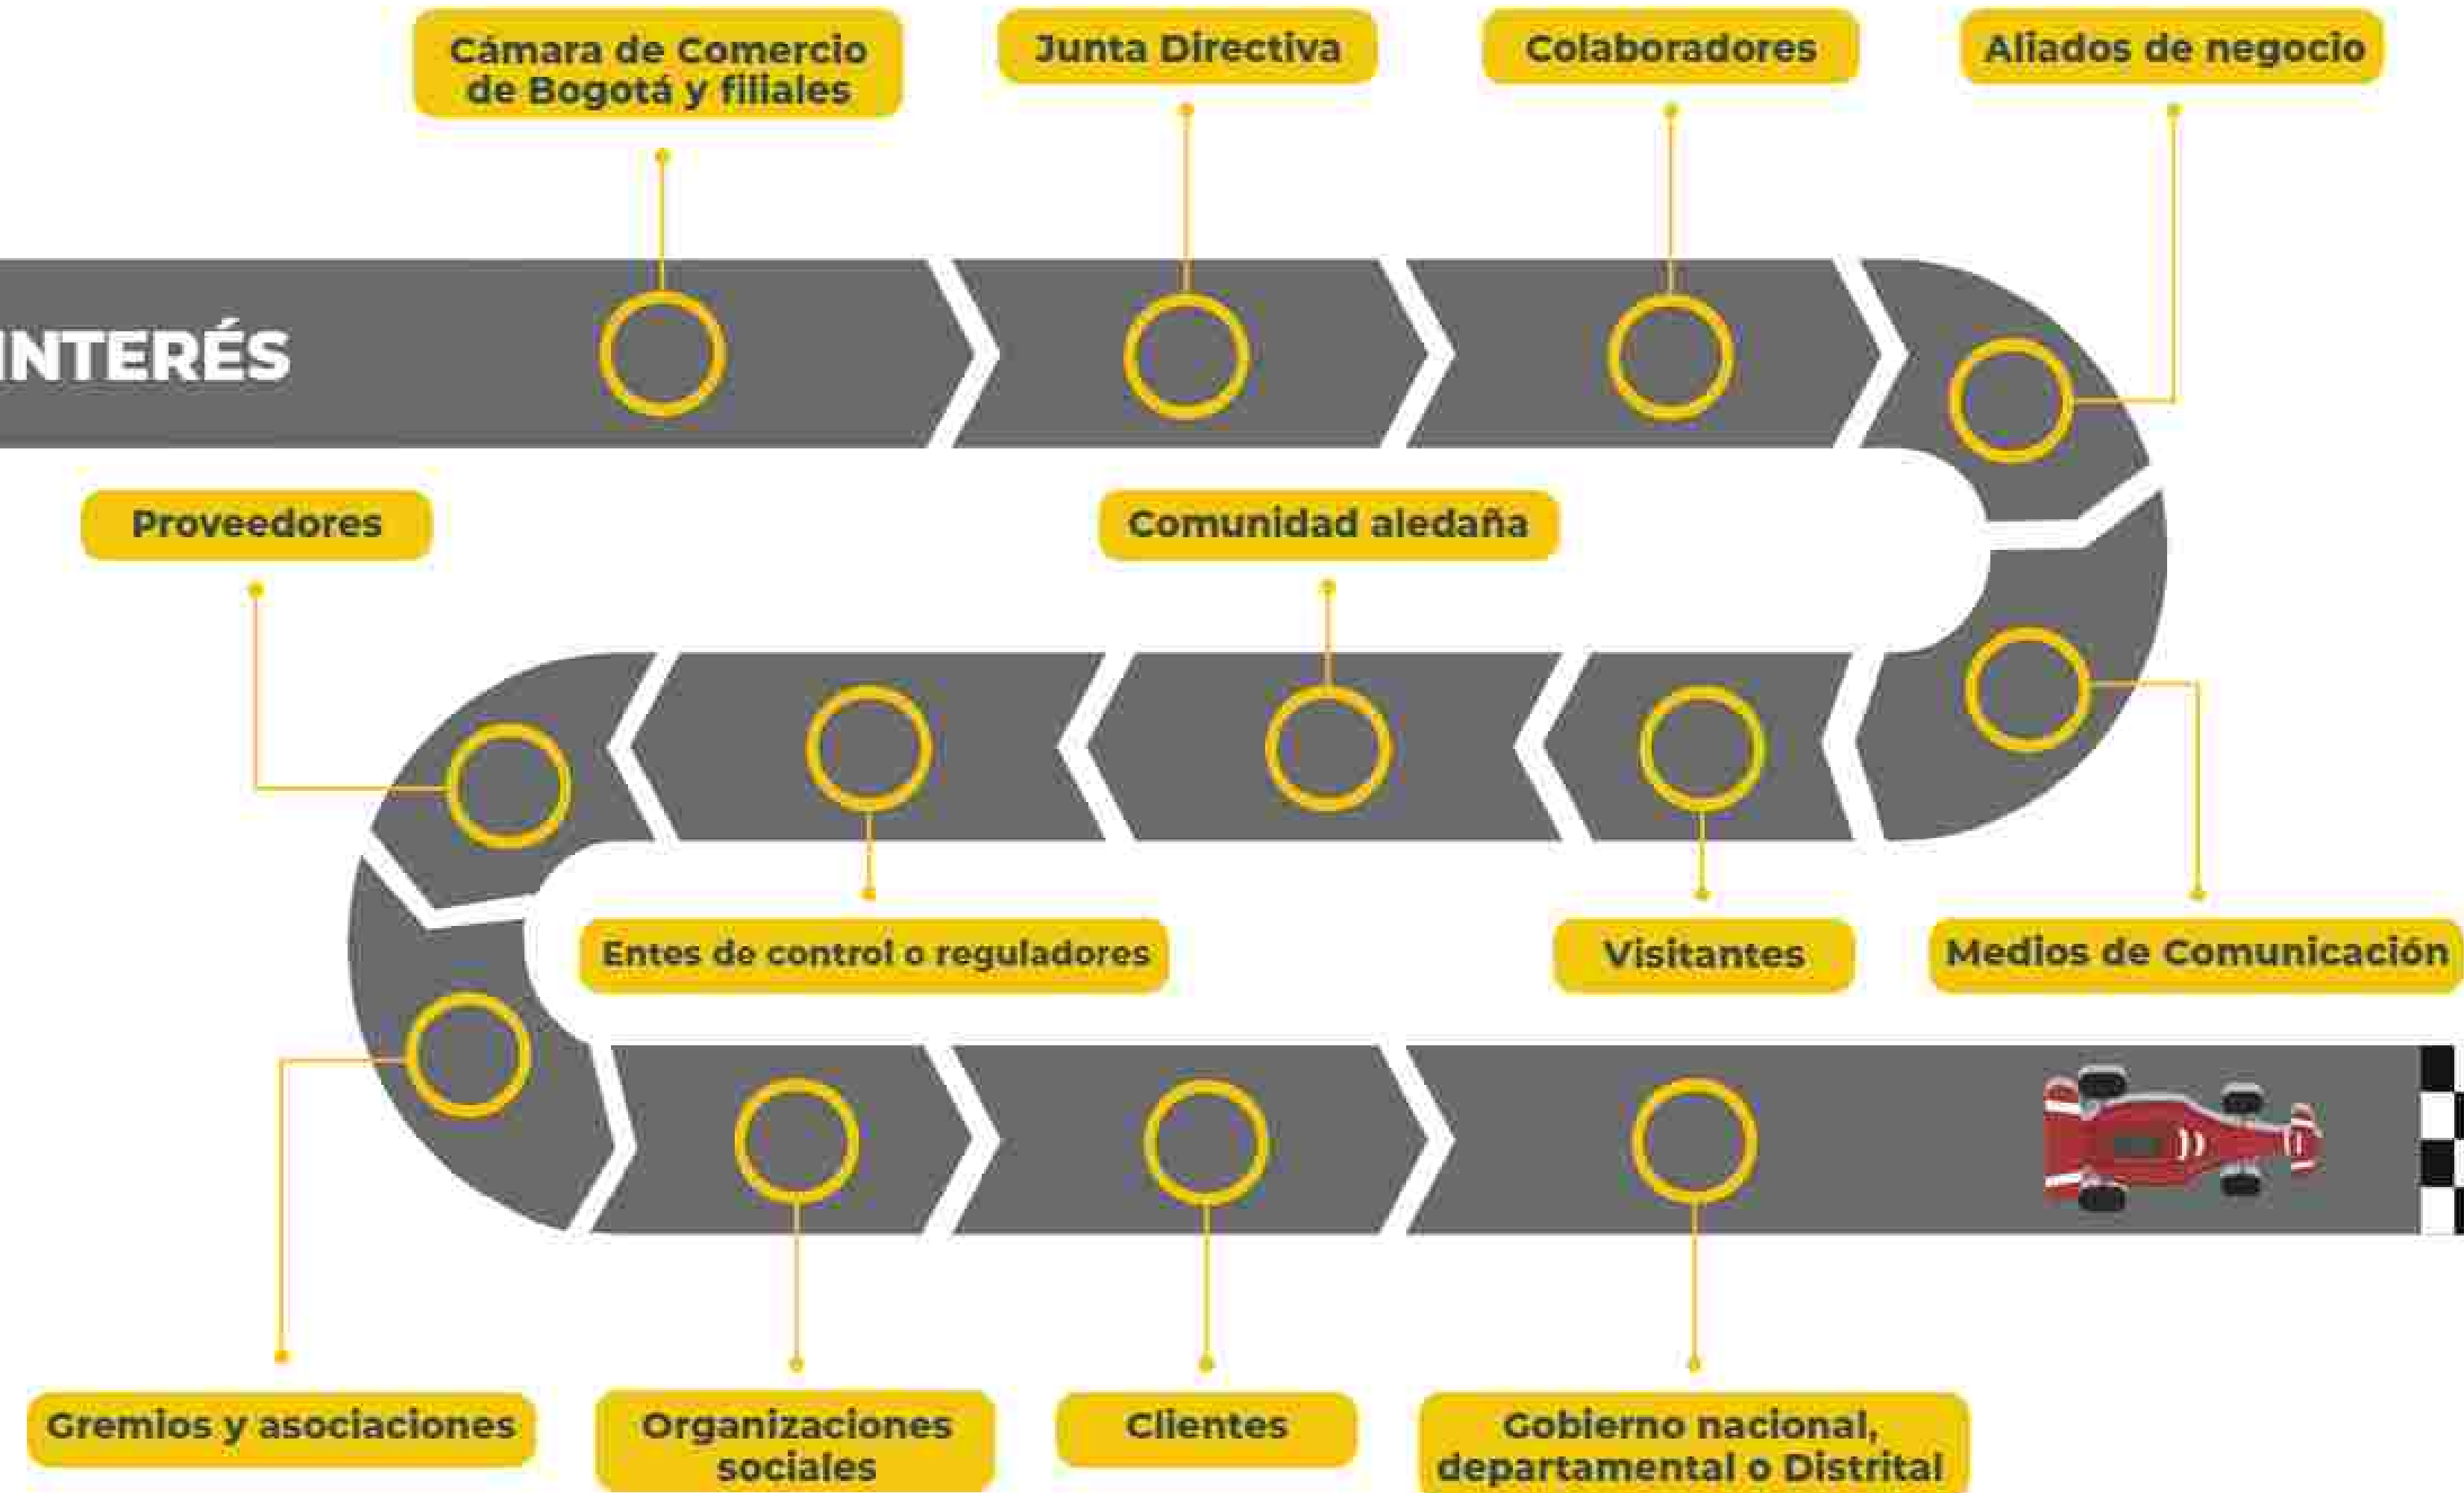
Cámara de Comercio de Bogotá y filiales

Junta Directiva

Colaboradores

Aliados de negocio

INTERÉS

Proveedores

Comunidad aledaña

Entes de control o reguladores

Visitantes

Medios de Comunicación

Gremios y asociaciones

Organizaciones sociales

Clientes

Gobierno nacional, departamental o Distrital